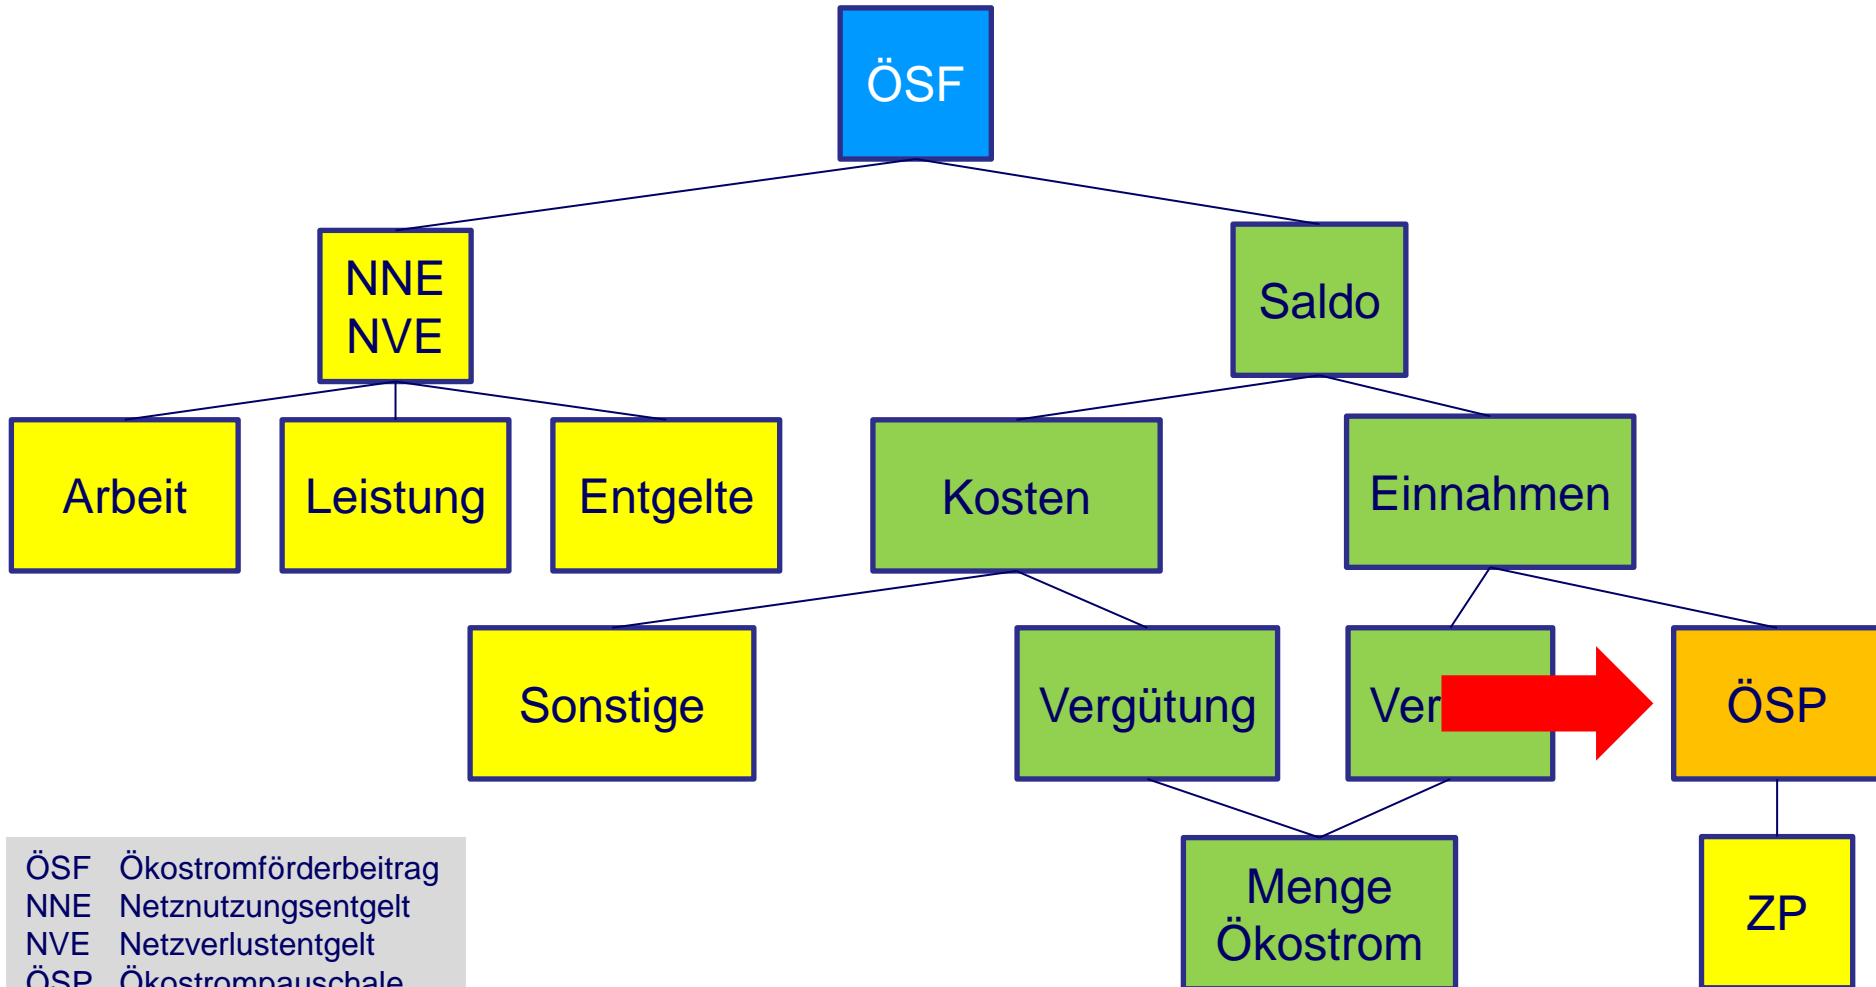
ÖSF

NNE
NVE

Saldo

Arbeit

Leistung

Entgelte

Kosten

Einnahmen

Sonstige

Vergütung

Ver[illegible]

ÖSP

Menge
Ökostrom

ZP

| | |
|---|---|
| ÖSF | Ökostromförderbeitrag |
| NNE | Netznutzungsentgelt |
| NVE | Netzverlustentgelt |
| ÖSP | Ökostrompauschale |